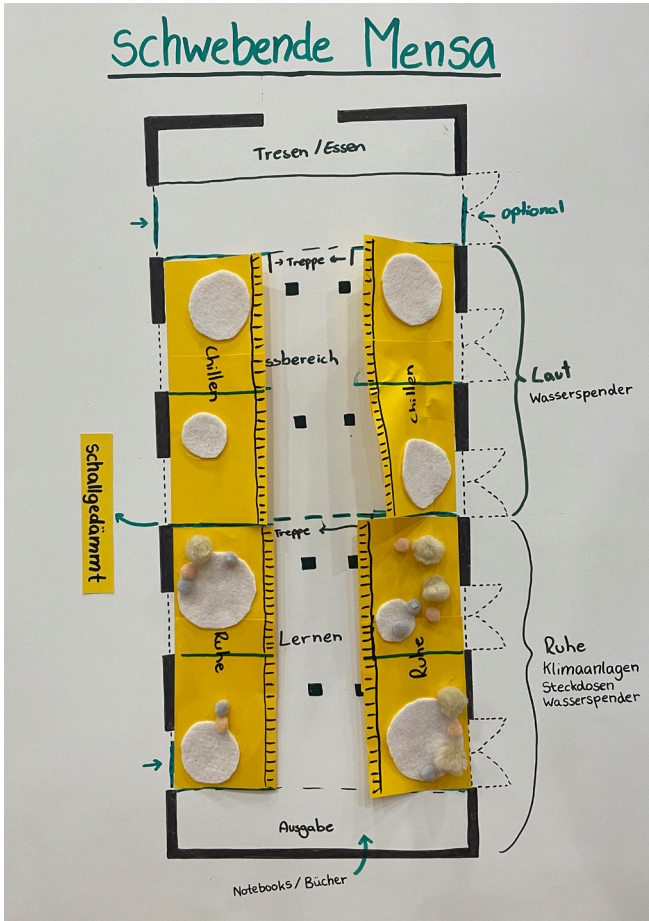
Schwebende Mensa

Tresen / Essen

optional

Treppe

chillen

ssbereich

chillen

Laut
Wasserspender

schallgedämmt

Treppe

Ruhe

Lernen

Ruhe

Ruhe
Klimaanlagen
Steckdosen
Wasserspender

Ausgabe

Notebooks / Bücher